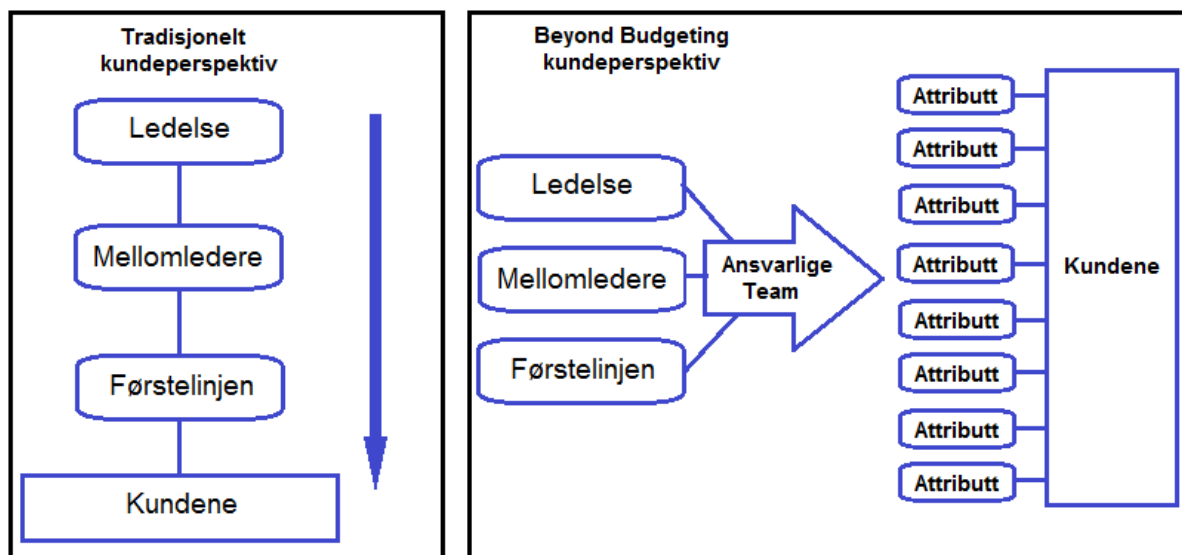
Tradisjonelt kundeperspektiv

Ledelse

Mellomledere

Førstelinjen

Kundene

Beyond Budgeting kundeperspektiv

Ledelse

Mellomledere

Førstelinjen

Ansvarlige Team

Attributt
Attributt
Attributt
Attributt
Attributt
Attributt
Attributt
Attributt

Kundene